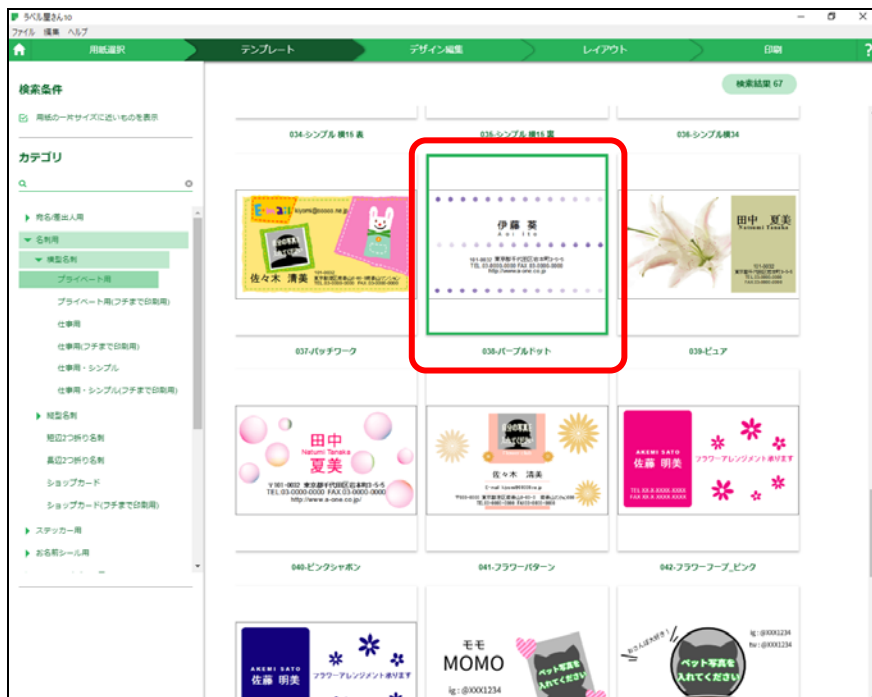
ラベル屋さん10

ファイル 編集 ヘルプ

用紙選択 テンプレート デザイン編集 レイアウト 印刷

検索条件

用紙の一片サイズに近いものを表示

カテゴリ

宛名/差出人用
名刺用
横型名刺
プライベート用
プライベート用(フチまで印刷用)
仕事用
仕事用(フチまで印刷用)
仕事用・シンプル
仕事用・シンプル(フチまで印刷用)
縦型名刺
短辺2つ折り名刺
長辺2つ折り名刺
ショップカード
ショップカード(フチまで印刷用)
ステッカー用
お名前シール用

検索結果 67

034-シンプル 横16 表
035-シンプル 横16 裏
036-シンプル横34

佐々木 清美

伊藤 葵

田中 夏美
Natsumi Tanaka

037-パッチワーク
038-パープルドット
039-ピュア

田中
Natsumi Tanaka
夏美
〒101-0052 東京都千代田区岩本町3-5-5
TEL 03-0000-0000 FAX 03-0000-0000
http://www.a-one.co.jp/

佐々木 清美

AKEMI SATO
佐藤 明美
フラワーアレンジメント承ります

040-ピンクシャボン
041-フラワーパターン
042-フラワーフープ_ピンク

AKEMI SATO
佐藤 明美
フラワーアレンジメント承ります

モモ
MOMO
ig : @XXX1234

ペット写真を入れてください

ペット写真を入れてください
ig : @XXX1234
tw : @XXX1234